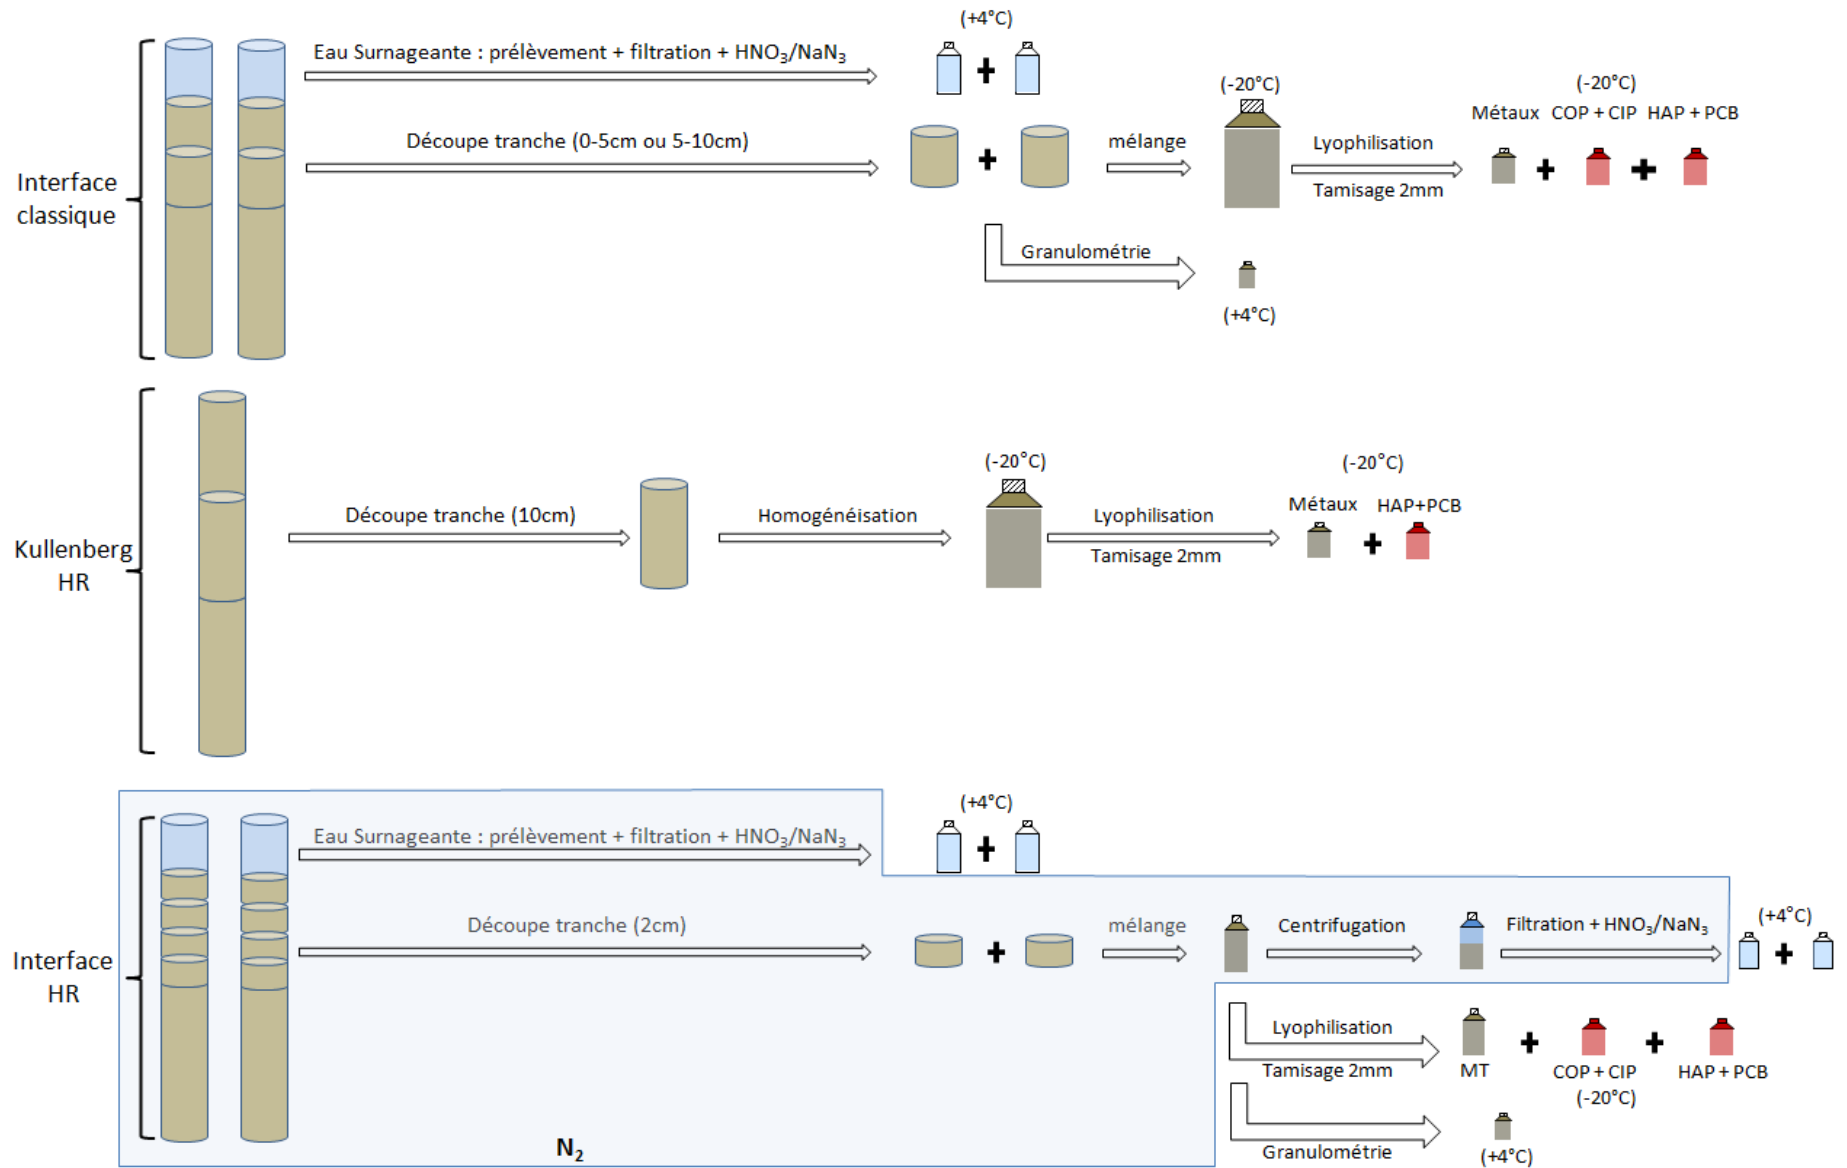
Interface classique

Eau Surnageante : prélèvement + filtration + $HNO_3/NaN_3$

(+4°C)

+

Découpe tranche (0-5cm ou 5-10cm)

+

mélange

(-20°C)

Lyophilisation

Tamisage 2mm

(-20°C)

Métaux COP + CIP HAP + PCB

+ +

Granulométrie

(+4°C)

Kullenberg HR

Découpe tranche (10cm)

Homogénéisation

(-20°C)

Lyophilisation

Tamisage 2mm

(-20°C)

Métaux HAP+PCB

+

Interface HR

Eau Surnageante : prélèvement + filtration + $HNO_3/NaN_3$

(+4°C)

+

Découpe tranche (2cm)

+

mélange

Centrifugation

Filtration + $HNO_3/NaN_3$

(+4°C)

+

Lyophilisation

Tamisage 2mm

MT + COP + CIP + HAP + PCB

(-20°C)

Granulométrie

(+4°C)

$N_2$